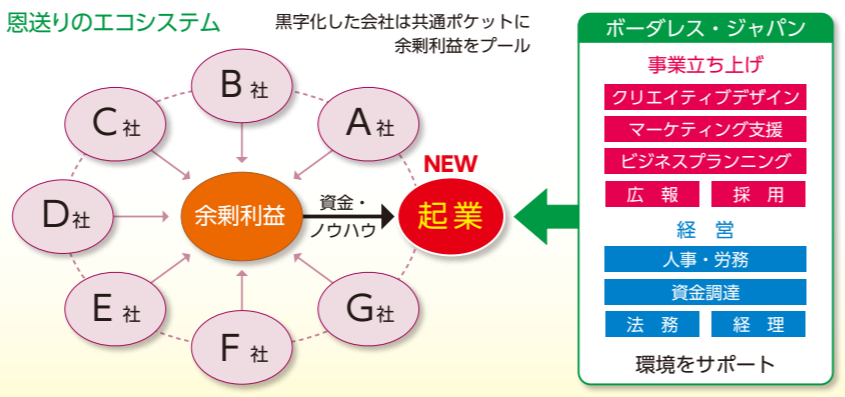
恩送りのエコシステム

黒字化した会社は共通ポケットに余剰利益をプール

B社

A社

C社

D社

余剰利益

資金・ノウハウ

NEW

起業

E社

F社

G社

ボーダレス・ジャパン

事業立ち上げ

クリエイティブデザイン

マーケティング支援

ビジネスプランニング

広報

採用

経営

人事・労務

資金調達

法務

経理

環境をサポート